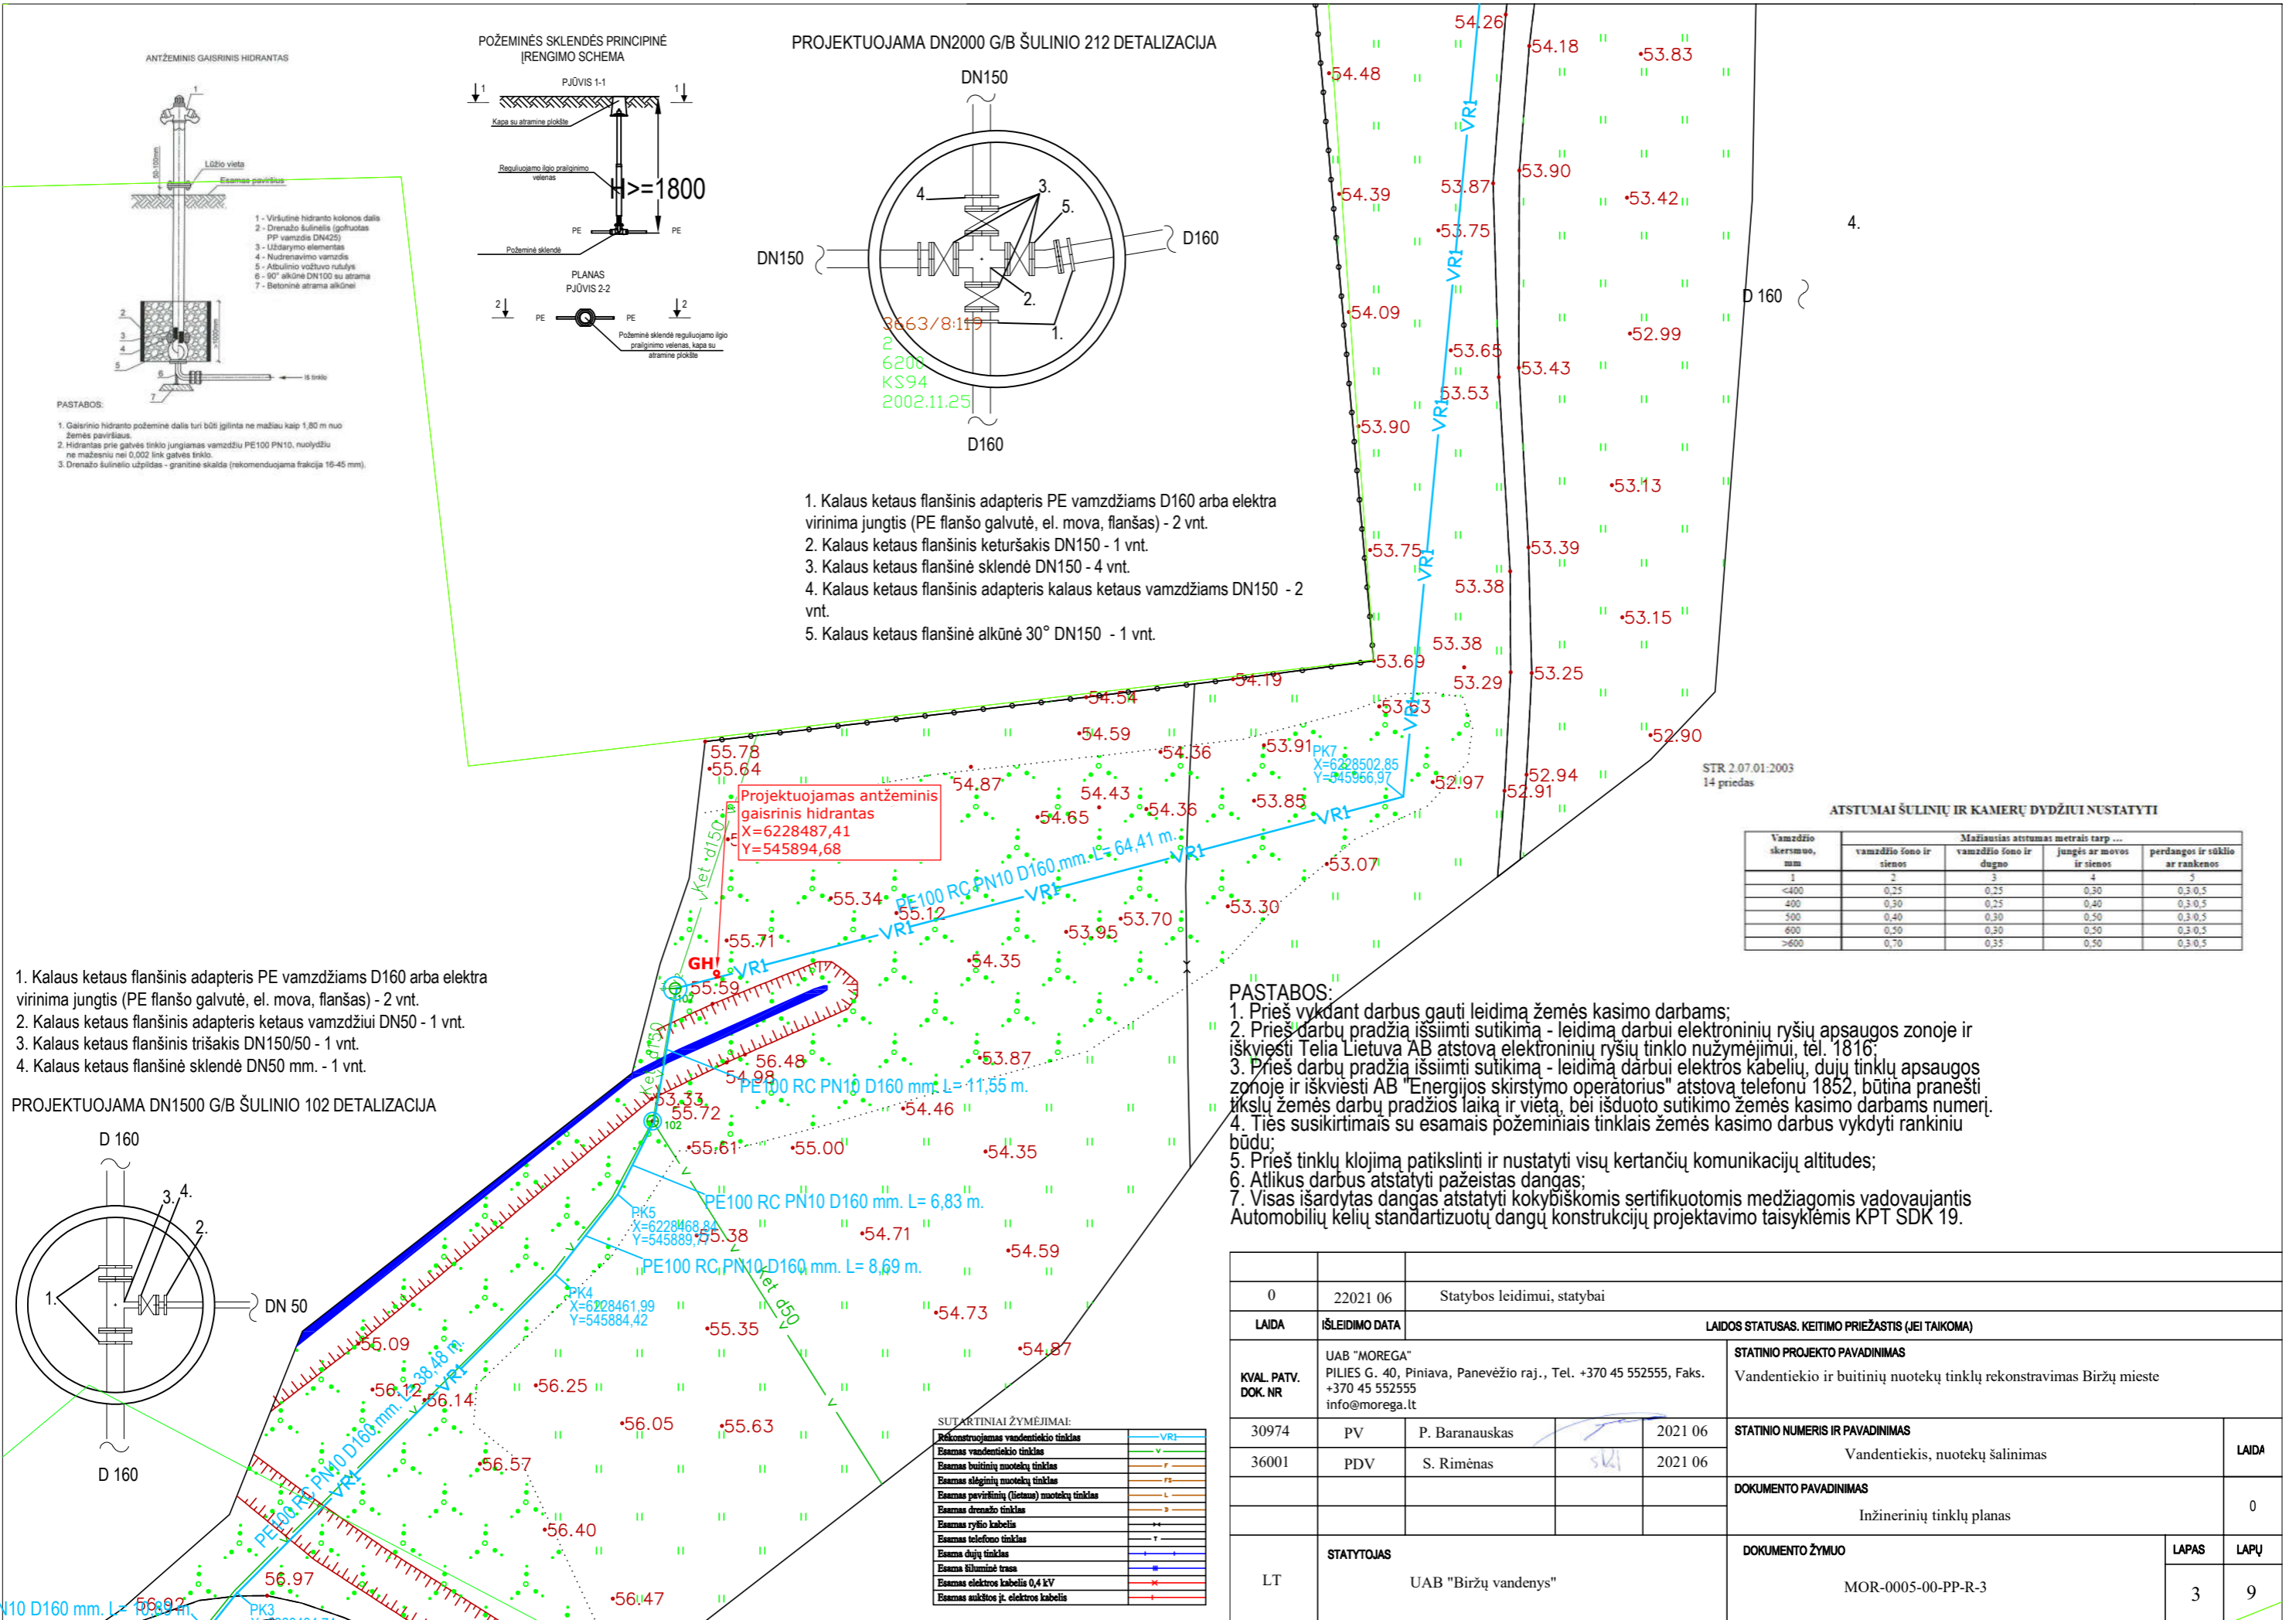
ANTŽEMINIS GAISRINIS HIDRANTAS

Lūžio vieta
Esamas paviršius

1 - Viršutinė hidranto kolonos dalis
2 - Drenažo šulinėlis (gofruotas PP vamzdis DN425)
3 - Uždarymo elementas
4 - Nudrenavimo vamzdis
5 - Atbulinio vožtuvo rutulys
6 - 90° alkūnė DN100 su atrama
7 - Betoninė atrama alkūnei

Iš tinklo

PASTABOS:
1. Gaisrinio hidranto požeminė dalis turi būti įgilinta ne mažiau kaip 1,80 m nuo žemės paviršiaus.
2. Hidrantas prie gatvės tinklo jungiamas vamzdžiu PE100 PN10, nuolydžiu ne mažesniu nei 0,002 link gatvės tinklo.
3. Drenažo šulinėlio užpildas - granitinė skalda (rekomenduojama frakcija 16-45 mm).

POŽEMINĖS SKLENDĖS PRINCIPINĖ ĮRENGIMO SCHEMA
PJŪVIS 1-1
Kapa su atramine plokšte
Reguliuojamo ilgio prailginimo velenas
H>=1800
PE
PE
Požeminė sklendė
PLANAS
PJŪVIS 2-2
PE
PE
Požeminė sklendė reguliuojamo ilgio prailginimo velenas, kapa su atramine plokšte

PROJEKTUOJAMA DN2000 G/B ŠULINIO 212 DETALIZACIJA
DN150
DN150
D160
D160
4.
3.
5.
2.
1.
3663/8:119
2
6200
KS94
2002.11.25

1. Kalaus ketaus flanšinis adapteris PE vamzdžiams D160 arba elektra virinima jungtis (PE flanšo galvutė, el. mova, flanšas) - 2 vnt.
2. Kalaus ketaus flanšinis keturšakis DN150 - 1 vnt.
3. Kalaus ketaus flanšinė sklendė DN150 - 4 vnt.
4. Kalaus ketaus flanšinis adapteris kalaus ketaus vamzdžiams DN150 - 2 vnt.
5. Kalaus ketaus flanšinė alkūnė 30° DN150 - 1 vnt.

54.26 54.18 53.83 54.48 53.90 53.87 54.39 53.42 53.75 4. D 160 54.09 52.99 53.65 53.43 53.53 53.90 53.13 53.75 53.39 53.38 53.15 53.38 53.69 53.29 53.25 54.19 54.54 53.83 54.59 52.90 55.78 54.36 53.91 55.64 PK7 X=6228502,85 Y=545966,97 52.97 52.94 54.87 52.91 54.43 54.36 53.85 54.65 53.07 55.34 55.12 53.30 53.70 53.95 55.71 54.35 GH! 55.59 53.87 56.48 54.98 53.33 55.72 54.46 55.61 55.00 54.35 54.71 54.59 55.35 54.73 55.09 54.87 56.12 56.14 56.25 56.05 55.63 56.57 56.40 56.97 56.47 55.38

VR1
Projektuojamas antžeminis gaisrinis hidrantas
X=6228487,41
Y=545894,68
Ket. d150
PE100 RC PN10 D160 mm. L= 64,41 m.
PE100 RC PN10 D160 mm. L= 11,55 m.
PE100 RC PN10 D160 mm. L= 6,83 m.
PE100 RC PN10 D160 mm. L= 8,69 m.
PE100 RC PN10 D160 mm. L= 38,48 m.
PE100 RC PN10 D160 mm. L= 10,89 m.
PK5
X=6228468,84
Y=545889,03
PK4
X=6228461,99
Y=545884,42
PK3
Ket. d50
102

STR 2.07.01:2003
14 priedas

ATSTUMAI ŠULINIŲ IR KAMERŲ DYDŽIUI NUSTATYTI

| Vamzdžio skersmuo, mm | Mažiausias atstumas metrais tarp ... vamzdžio šono ir sienos | vamzdžio šono ir dugno | jungės ar movos ir sienos | perdangos ir sūklio ar rankenos |
|---|---|---|---|---|
| 1 | 2 | 3 | 4 | 5 |
| <400 | 0,25 | 0,25 | 0,30 | 0,3/0,5 |
| 400 | 0,30 | 0,25 | 0,40 | 0,3/0,5 |
| 500 | 0,40 | 0,30 | 0,50 | 0,3/0,5 |
| 600 | 0,50 | 0,30 | 0,50 | 0,3/0,5 |
| >600 | 0,70 | 0,35 | 0,50 | 0,3/0,5 |

PASTABOS:
1. Prieš vykdant darbus gauti leidimą žemės kasimo darbams;
2. Prieš darbų pradžią išsiimti sutikimą - leidimą darbui elektroninių ryšių apsaugos zonoje ir iškviesti Telia Lietuva AB atstovą elektroninių ryšių tinklo nužymėjimui, tel. 1816;
3. Prieš darbų pradžią išsiimti sutikimą - leidimą darbui elektros kabelių, dujų tinklų apsaugos zonoje ir iškviesti AB "Energijos skirstymo operatorius" atstovą telefonu 1852, būtina pranešti tikslų žemės darbų pradžios laiką ir vietą, bei išduoto sutikimo žemės kasimo darbams numerį.
4. Ties susikirtimais su esamais požeminiais tinklais žemės kasimo darbus vykdyti rankiniu būdu;
5. Prieš tinklų klojimą patikslinti ir nustatyti visų kertančių komunikacijų altitudes;
6. Atlikus darbus atstatyti pažeistas dangas;
7. Visas išardytas dangas atstatyti kokybiškomis sertifikuotomis medžiagomis vadovaujantis Automobilių kelių standartizuotų dangų konstrukcijų projektavimo taisyklėmis KPT SDK 19.

1. Kalaus ketaus flanšinis adapteris PE vamzdžiams D160 arba elektra virinima jungtis (PE flanšo galvutė, el. mova, flanšas) - 2 vnt.
2. Kalaus ketaus flanšinis adapteris ketaus vamzdžiui DN50 - 1 vnt.
3. Kalaus ketaus flanšinis trišakis DN150/50 - 1 vnt.
4. Kalaus ketaus flanšinė sklendė DN50 mm. - 1 vnt.

PROJEKTUOJAMA DN1500 G/B ŠULINIO 102 DETALIZACIJA
D 160
3. 4.
2.
1.
DN 50
D 160

SUTARTINIAI ŽYMĖJIMAI:
Rekonstruojamas vandentiekio tinklas
Esamas vandentiekio tinklas
Esamas buitinių nuotekų tinklas
Esamas slėginių nuotekų tinklas
Esamas paviršinių (lietaus) nuotekų tinklas
Esamas drenažo tinklas
Esamas ryšio kabelis
Esamas telefono tinklas
Esamas dujų tinklas
Esama šilumine trasa
Esamas elektros kabelis 0,4 kV
Esamas aukštos įt. elektros kabelis

| 0 | 22021 06 | Statybos leidimui, statybai |
|---|---|---|
| LAIDA | IŠLEIDIMO DATA | LAIDOS STATUSAS. KEITIMO PRIEŽASTIS (JEI TAIKOMA) |

KVAL. PATV. DOK. NR
UAB "MOREGA"
PILIES G. 40, Piniava, Panevėžio raj., Tel. +370 45 552555, Faks. +370 45 552555
info@morega.lt
STATINIO PROJEKTO PAVADINIMAS
Vandentiekio ir buitinių nuotekų tinklų rekonstravimas Biržų mieste
30974 PV P. Baranauskas 2021 06
36001 PDV S. Rimėnas 2021 06
STATINIO NUMERIS IR PAVADINIMAS
Vandentiekis, nuotekų šalinimas
LAIDA
DOKUMENTO PAVADINIMAS
Inžinerinių tinklų planas
0
LT
STATYTOJAS
UAB "Biržų vandenys"
DOKUMENTO ŽYMUO
MOR-0005-00-PP-R-3
LAPAS 3
LAPŲ 9